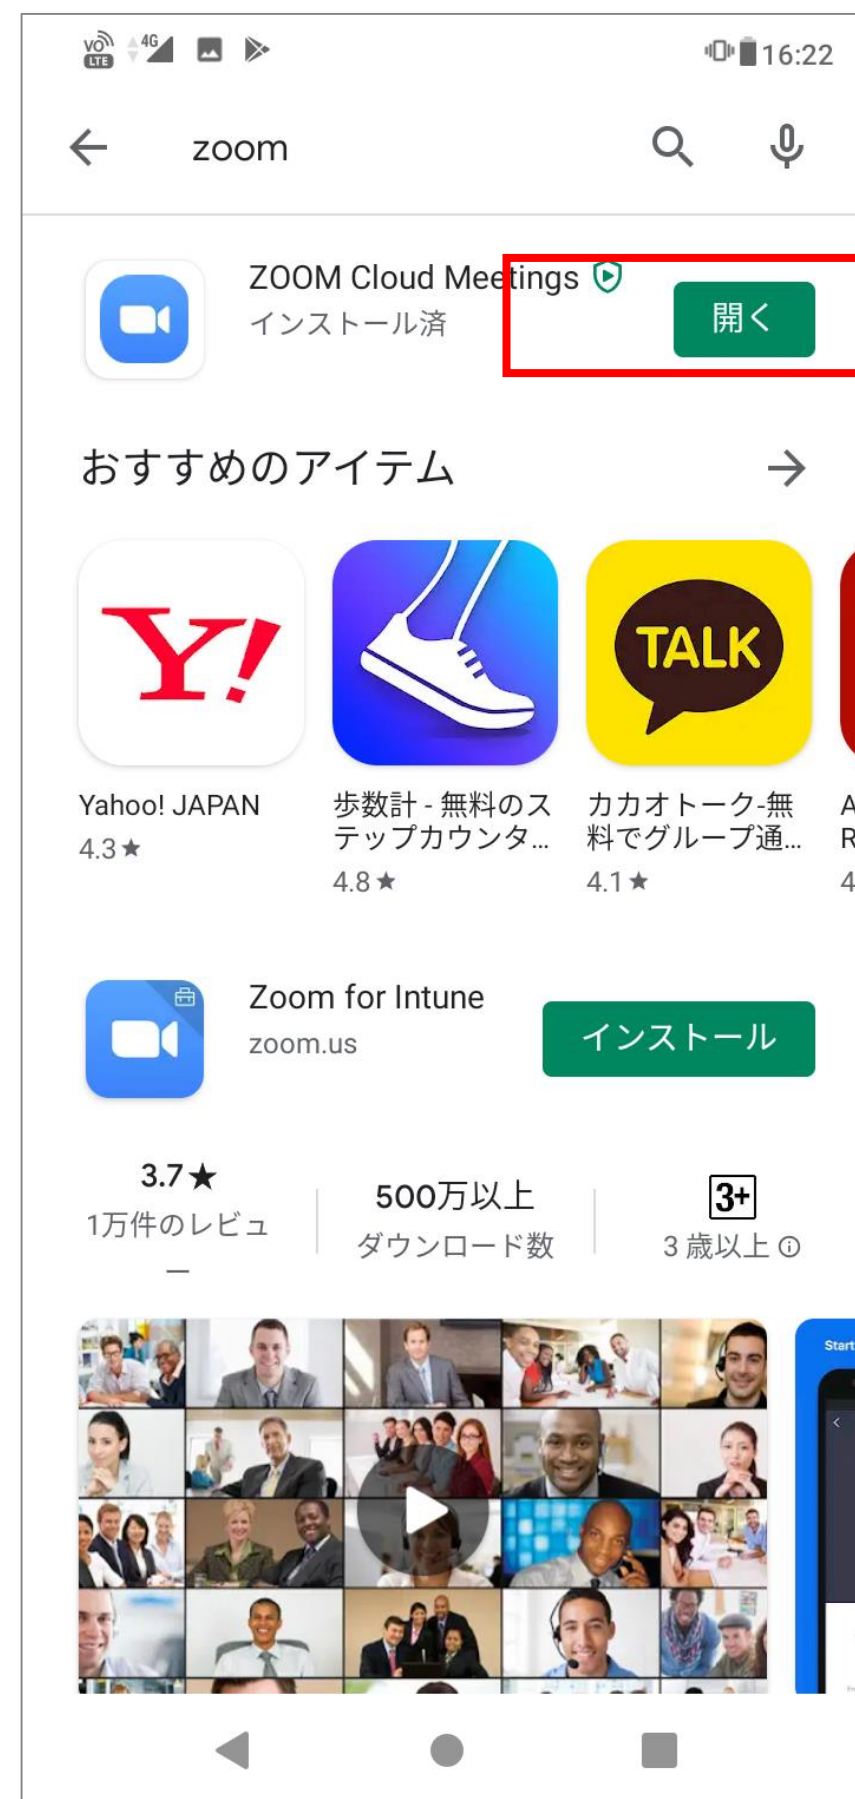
VoLTE 4G 16:22

zoom

ZOOM Cloud Meetings
インストール済
開く

おすすめのアイテム

Y!
Yahoo! JAPAN
4.3★

歩数計 - 無料のステップカウンタ...
4.8★

TALK
カカオトーク-無料でグループ通...
4.1★

A
R
4

Zoom for Intune
zoom.us
インストール

3.7★
1万件のレビュー

500万以上
ダウンロード数

3+
3 歳以上 ⓘ

Start